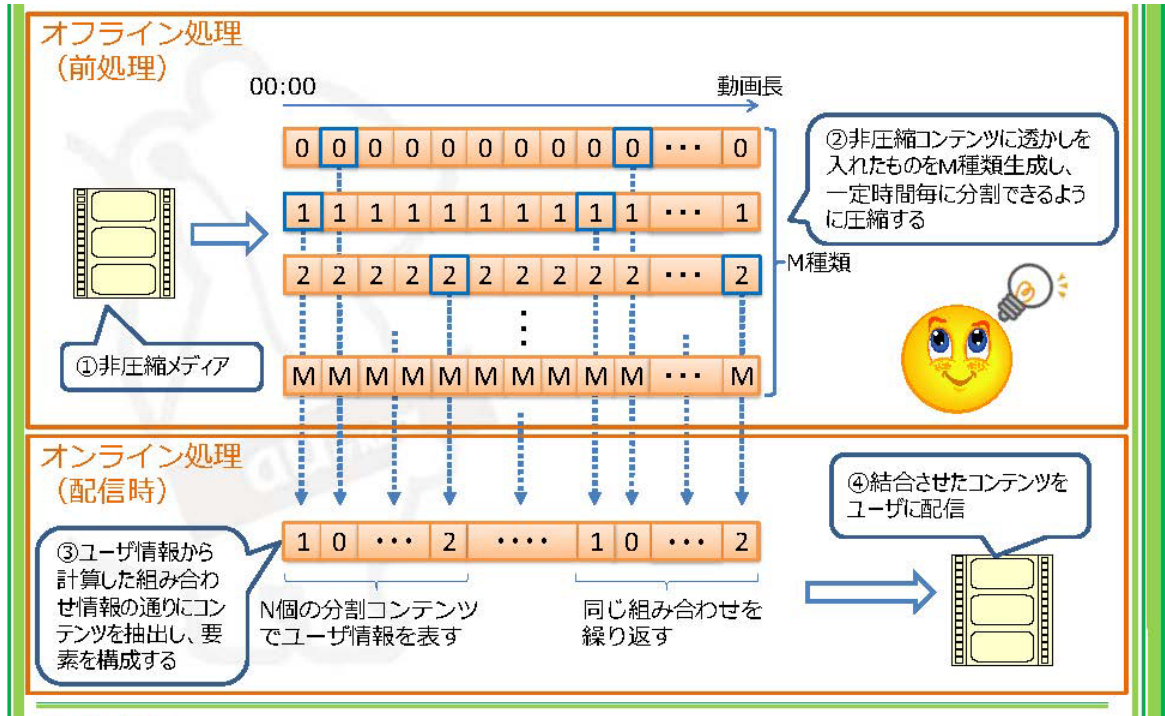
オフライン処理
（前処理）

00:00

動画長

| 0 | 0 | 0 | 0 | 0 | 0 | 0 | 0 | 0 | 0 | ・・・ | 0 |
|---|---|---|---|---|---|---|---|---|---|---|---|
| 1 | 1 | 1 | 1 | 1 | 1 | 1 | 1 | 1 | 1 | ・・・ | 1 |
| 2 | 2 | 2 | 2 | 2 | 2 | 2 | 2 | 2 | 2 | ・・・ | 2 |
| M | M | M | M | M | M | M | M | M | M | ・・・ | M |

②非圧縮コンテンツに透かしを入れたものをM種類生成し、一定時間毎に分割できるように圧縮する

M種類

①非圧縮メディア

オンライン処理
（配信時）

| 1 | 0 | ・・・ | 2 | ・・・・ | 1 | 0 | ・・・ | 2 |
|---|---|---|---|---|---|---|---|---|

④結合させたコンテンツをユーザに配信

③ユーザ情報から計算した組み合わせ情報の通りにコンテンツを抽出し、要素を構成する

N個の分割コンテンツでユーザ情報を表す

同じ組み合わせを繰り返す